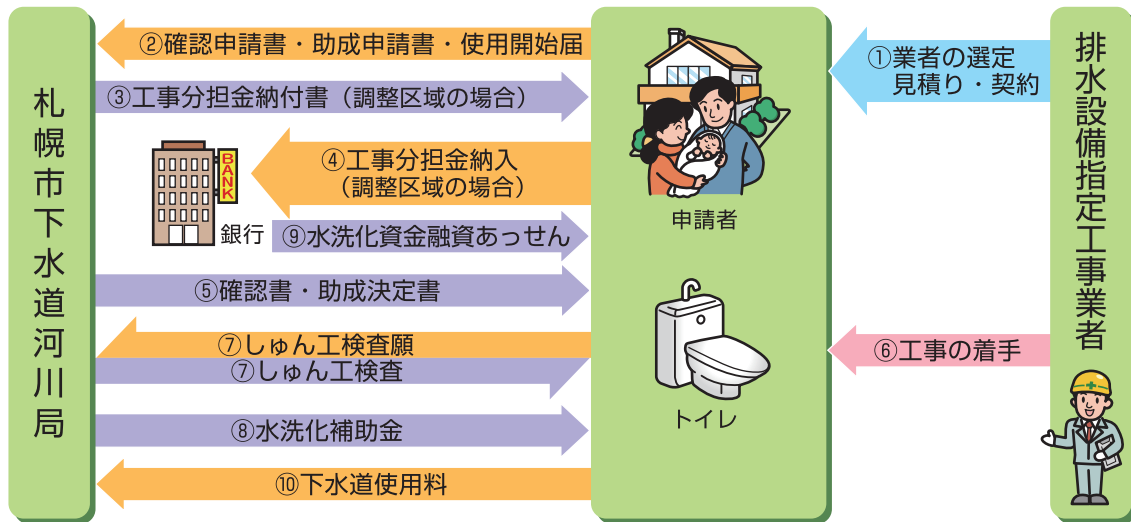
札幌市下水道河川局

②確認申請書・助成申請書・使用開始届

③工事分担金納付書（調整区域の場合）

BANK

銀行

④工事分担金納入（調整区域の場合）

⑨水洗化資金融資あっせん

⑤確認書・助成決定書

⑦しゅん工検査願

⑦しゅん工検査

⑧水洗化補助金

⑩下水道使用料

申請者

トイレ

①業者の選定
見積り・契約

⑥工事の着手

排水設備指定工事業者